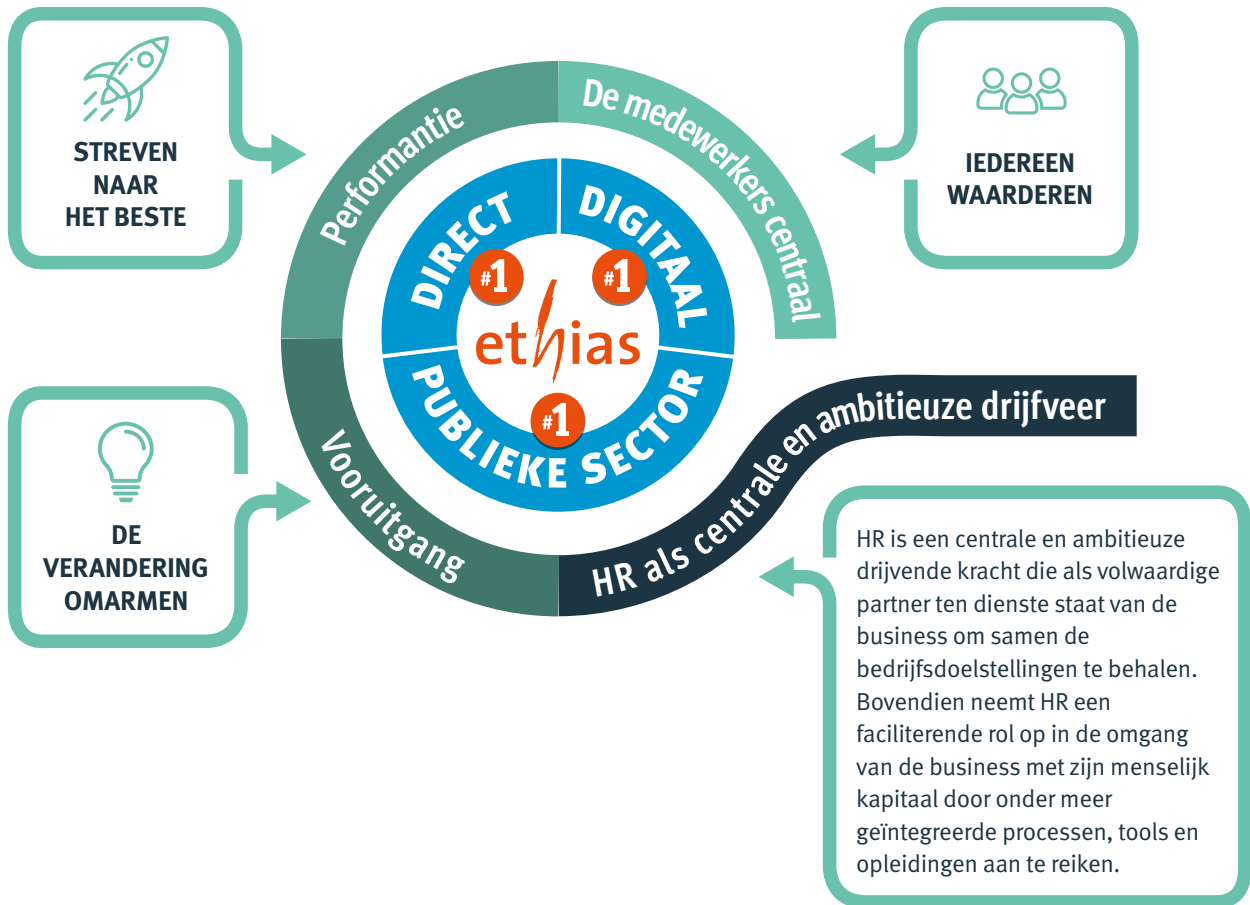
STREVEN NAAR HET BESTE

IEDEREEN WAARDEREN

Performantie

De medewerkers centraal

DIRECT

#1

DIGITAAL

#1

ethias

PUBLIEKE SECTOR

#1

DE VERANDERING OMARMEN

Vooruitgang

HR als centrale en ambitieuze drijfveer

HR is een centrale en ambitieuze drijvende kracht die als volwaardige partner ten dienste staat van de business om samen de bedrijfsdoelstellingen te behalen. Bovendien neemt HR een faciliterende rol op in de omgang van de business met zijn menselijk kapitaal door onder meer geïntegreerde processen, tools en opleidingen aan te reiken.